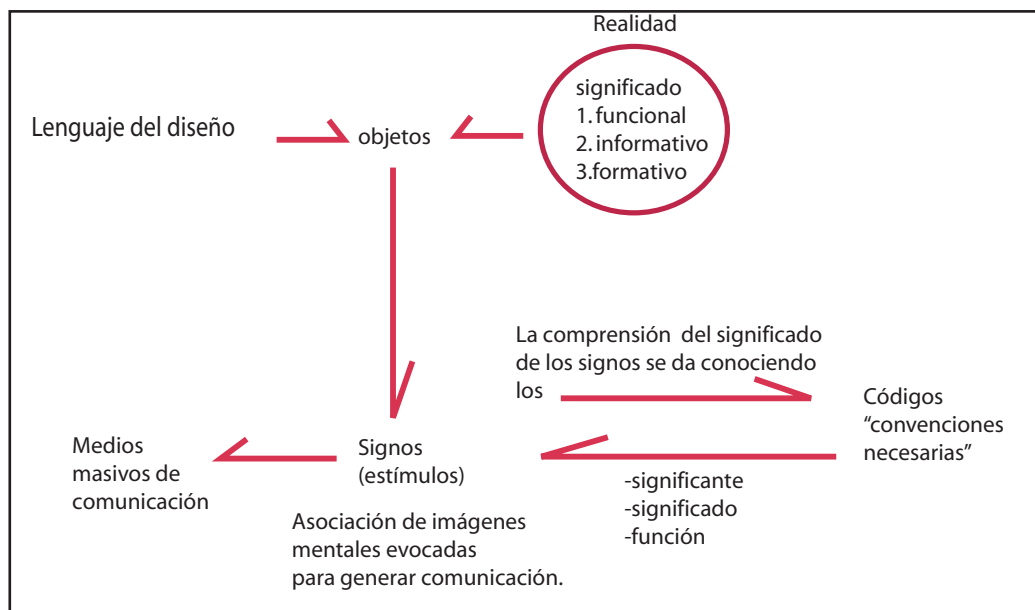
Realidad

significado
1. funcional
2. informativo
3.formativo

Lenguaje del diseño

objetos

La comprensión del significado de los signos se da conociendo los

Códigos
"convenciones necesarias"

Medios masivos de comunicación

Signos
(estímulos)

-significante
-significado
-función

Asociación de imágenes mentales evocadas para generar comunicación.